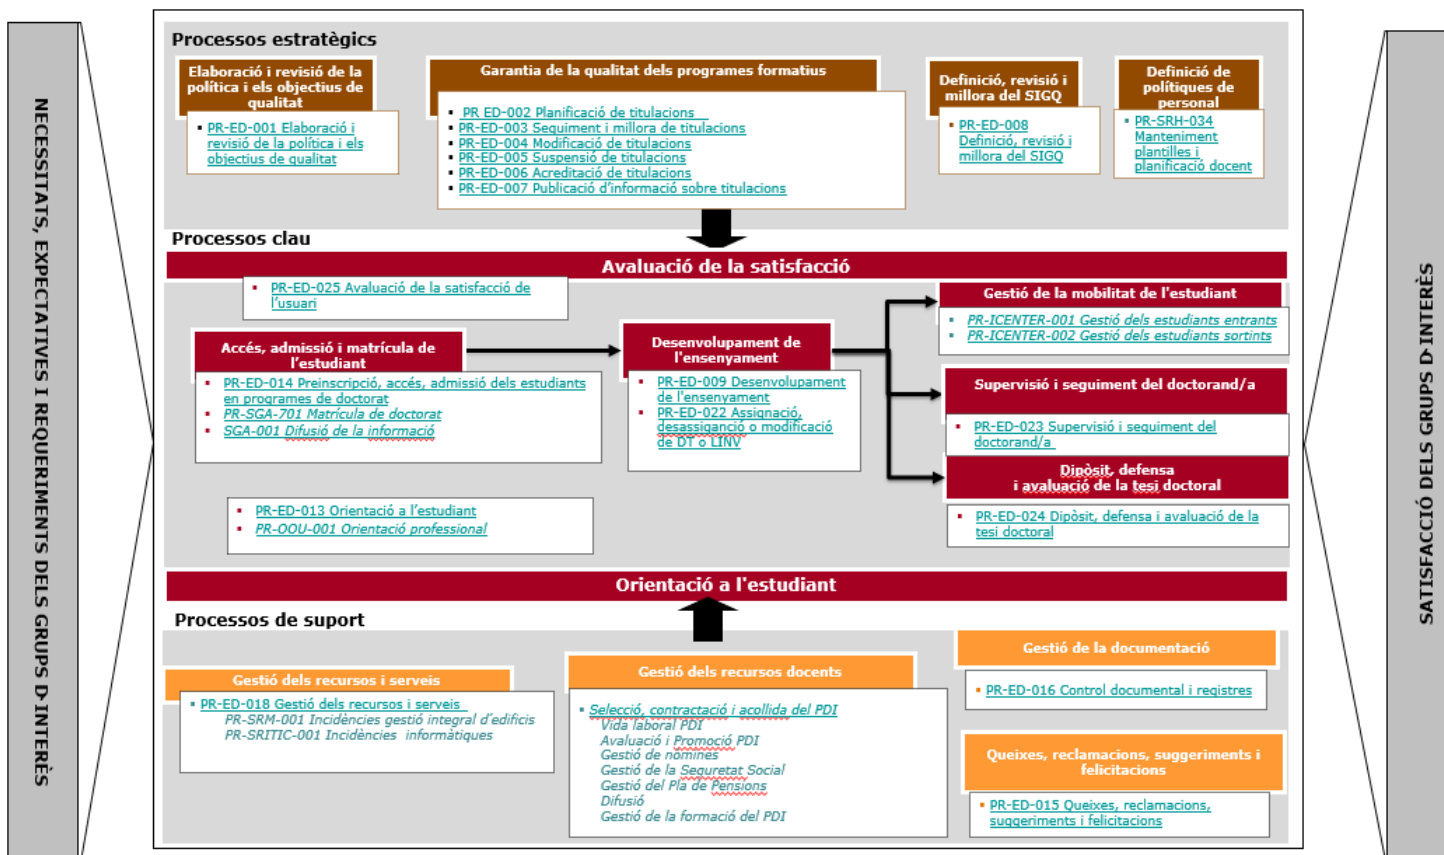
NECESSITATS, EXPECTATIVES I REQUERIMENTS DELS GRUPS D'INTERÈS

Processos estratègics

Elaboració i revisió de la política i els objectius de qualitat
- PR-ED-001 Elaboració i revisió de la política i els objectius de qualitat

Garantia de la qualitat dels programes formatius
- PR ED-002 Planificació de titulacions
- PR-ED-003 Seguiment i millora de titulacions
- PR-ED-004 Modificació de titulacions
- PR-ED-005 Suspensió de titulacions
- PR-ED-006 Acreditació de titulacions
- PR-ED-007 Publicació d'informació sobre titulacions

Definició, revisió i millora del SIGQ
- PR-ED-008 Definició, revisió i millora del SIGQ

Definició de polítiques de personal
- PR-SRH-034 Manteniment plantilles i planificació docent

Processos clau

Avaluació de la satisfacció
- PR-ED-025 Avaluació de la satisfacció de l'usuari

Accés, admissió i matrícula de l'estudiant
- PR-ED-014 Preinscripció, accés, admissió dels estudiants en programes de doctorat
- PR-SGA-701 Matrícula de doctorat
- SGA-001 Difusió de la informació

Desenvolupament de l'ensenyament
- PR-ED-009 Desenvolupament de l'ensenyament
- PR-ED-022 Assignació, desassignació o modificació de DT o LINV

Gestió de la mobilitat de l'estudiant
- PR-ICENTER-001 Gestió dels estudiants entrants
- PR-ICENTER-002 Gestió dels estudiants sortints

Supervisió i seguiment del doctorand/a
- PR-ED-023 Supervisió i seguiment del doctorand/a

Dipòsit, defensa i avaluació de la tesi doctoral
- PR-ED-024 Dipòsit, defensa i avaluació de la tesi doctoral

- PR-ED-013 Orientació a l'estudiant
- PR-OOU-001 Orientació professional

Orientació a l'estudiant

Processos de suport

Gestió dels recursos i serveis
- PR-ED-018 Gestió dels recursos i serveis
PR-SRM-001 Incidències gestió integral d'edificis
PR-SRITIC-001 Incidències informàtiques

Gestió dels recursos docents
- Selecció, contractació i acollida del PDI
Vida laboral PDI
Avaluació i Promoció PDI
Gestió de nòmines
Gestió de la Seguretat Social
Gestió del Pla de Pensions
Difusió
Gestió de la formació del PDI

Gestió de la documentació
- PR-ED-016 Control documental i registres

Queixes, reclamacions, suggeriments i felicitacions
- PR-ED-015 Queixes, reclamacions, suggeriments i felicitacions

SATISFACCIÓ DELS GRUPS D'INTERÈS